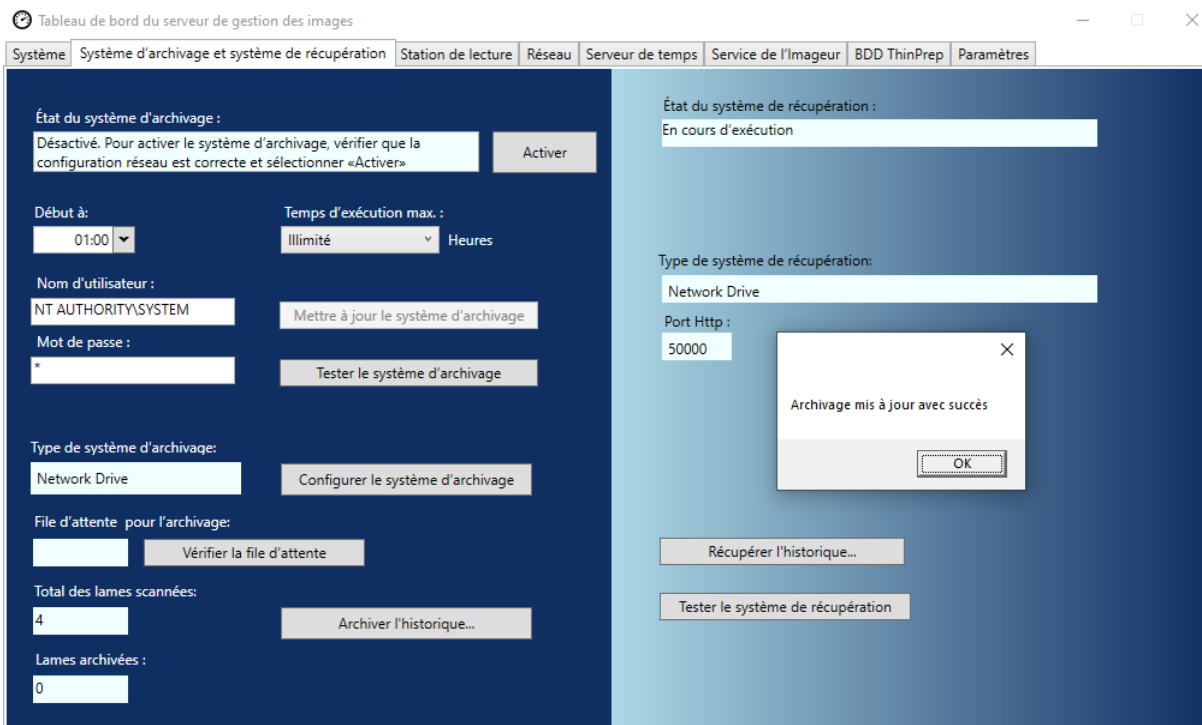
Tableau de bord du serveur de gestion des images

Système | Système d'archivage et système de récupération | Station de lecture | Réseau | Serveur de temps | Service de l'Imageur | BDD ThinPrep | Paramètres

État du système d'archivage :
Désactivé. Pour activer le système d'archivage, vérifier que la configuration réseau est correcte et sélectionner «Activer»
Activer

Début à:
01:00
Temps d'exécution max. :
Illimité
Heures

Nom d'utilisateur :
NT AUTHORITY\SYSTEM
Mettre à jour le système d'archivage
Mot de passe :
*
Tester le système d'archivage

Type de système d'archivage:
Network Drive
Configurer le système d'archivage

File d'attente pour l'archivage:
Vérifier la file d'attente

Total des lames scannées:
4
Archiver l'historique...

Lames archivées :
0

État du système de récupération :
En cours d'exécution

Type de système de récupération:
Network Drive
Port Http :
50000

Archivage mis à jour avec succès
OK

Récupérer l'historique...

Tester le système de récupération